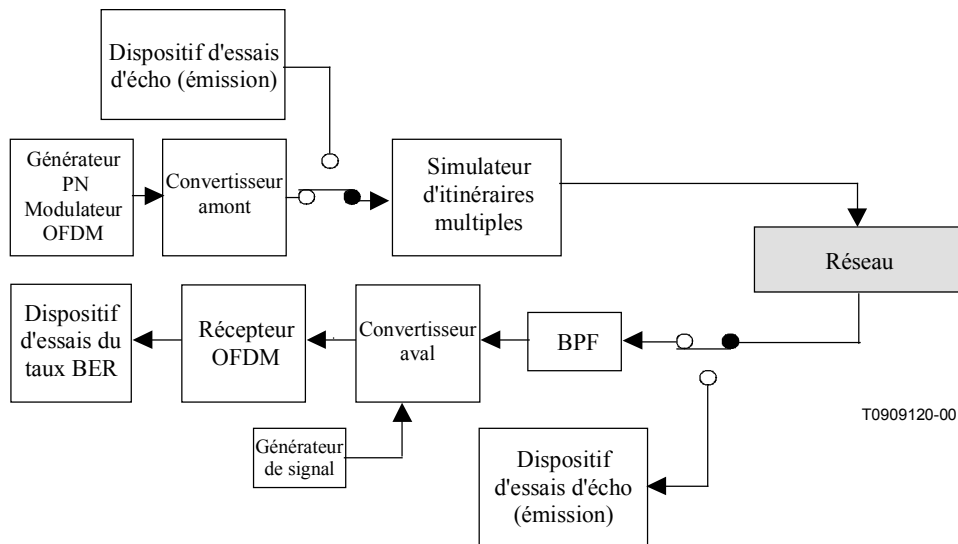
Dispositif d'essais d'écho (émission)

Générateur PN Modulateur OFDM

Convertisseur amont

Simulateur d'itinéraires multiples

Réseau

Dispositif d'essais du taux BER

Récepteur OFDM

Convertisseur aval

BPF

Générateur de signal

T0909120-00

Dispositif d'essais d'écho (émission)